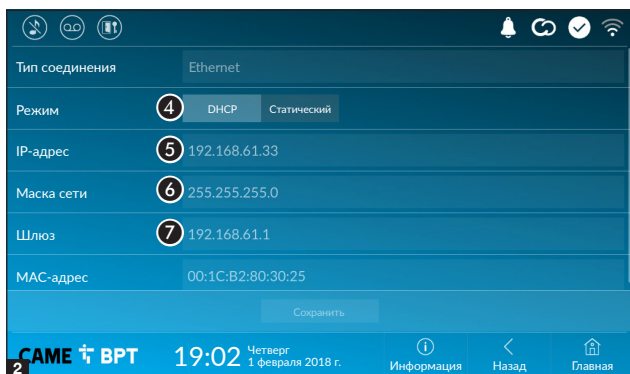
Тип соединения Ethernet

Режим 4 DHCP Статический

IP-адрес 5 192.168.61.33

Маска сети 6 255.255.255.0

Шлюз 7 192.168.61.1

MAC-адрес 00:1C:B2:80:30:25

Сохранить

CAME BPT 19:02 Четверг 1 февраля 2018 г.

Информация Назад Главная

2